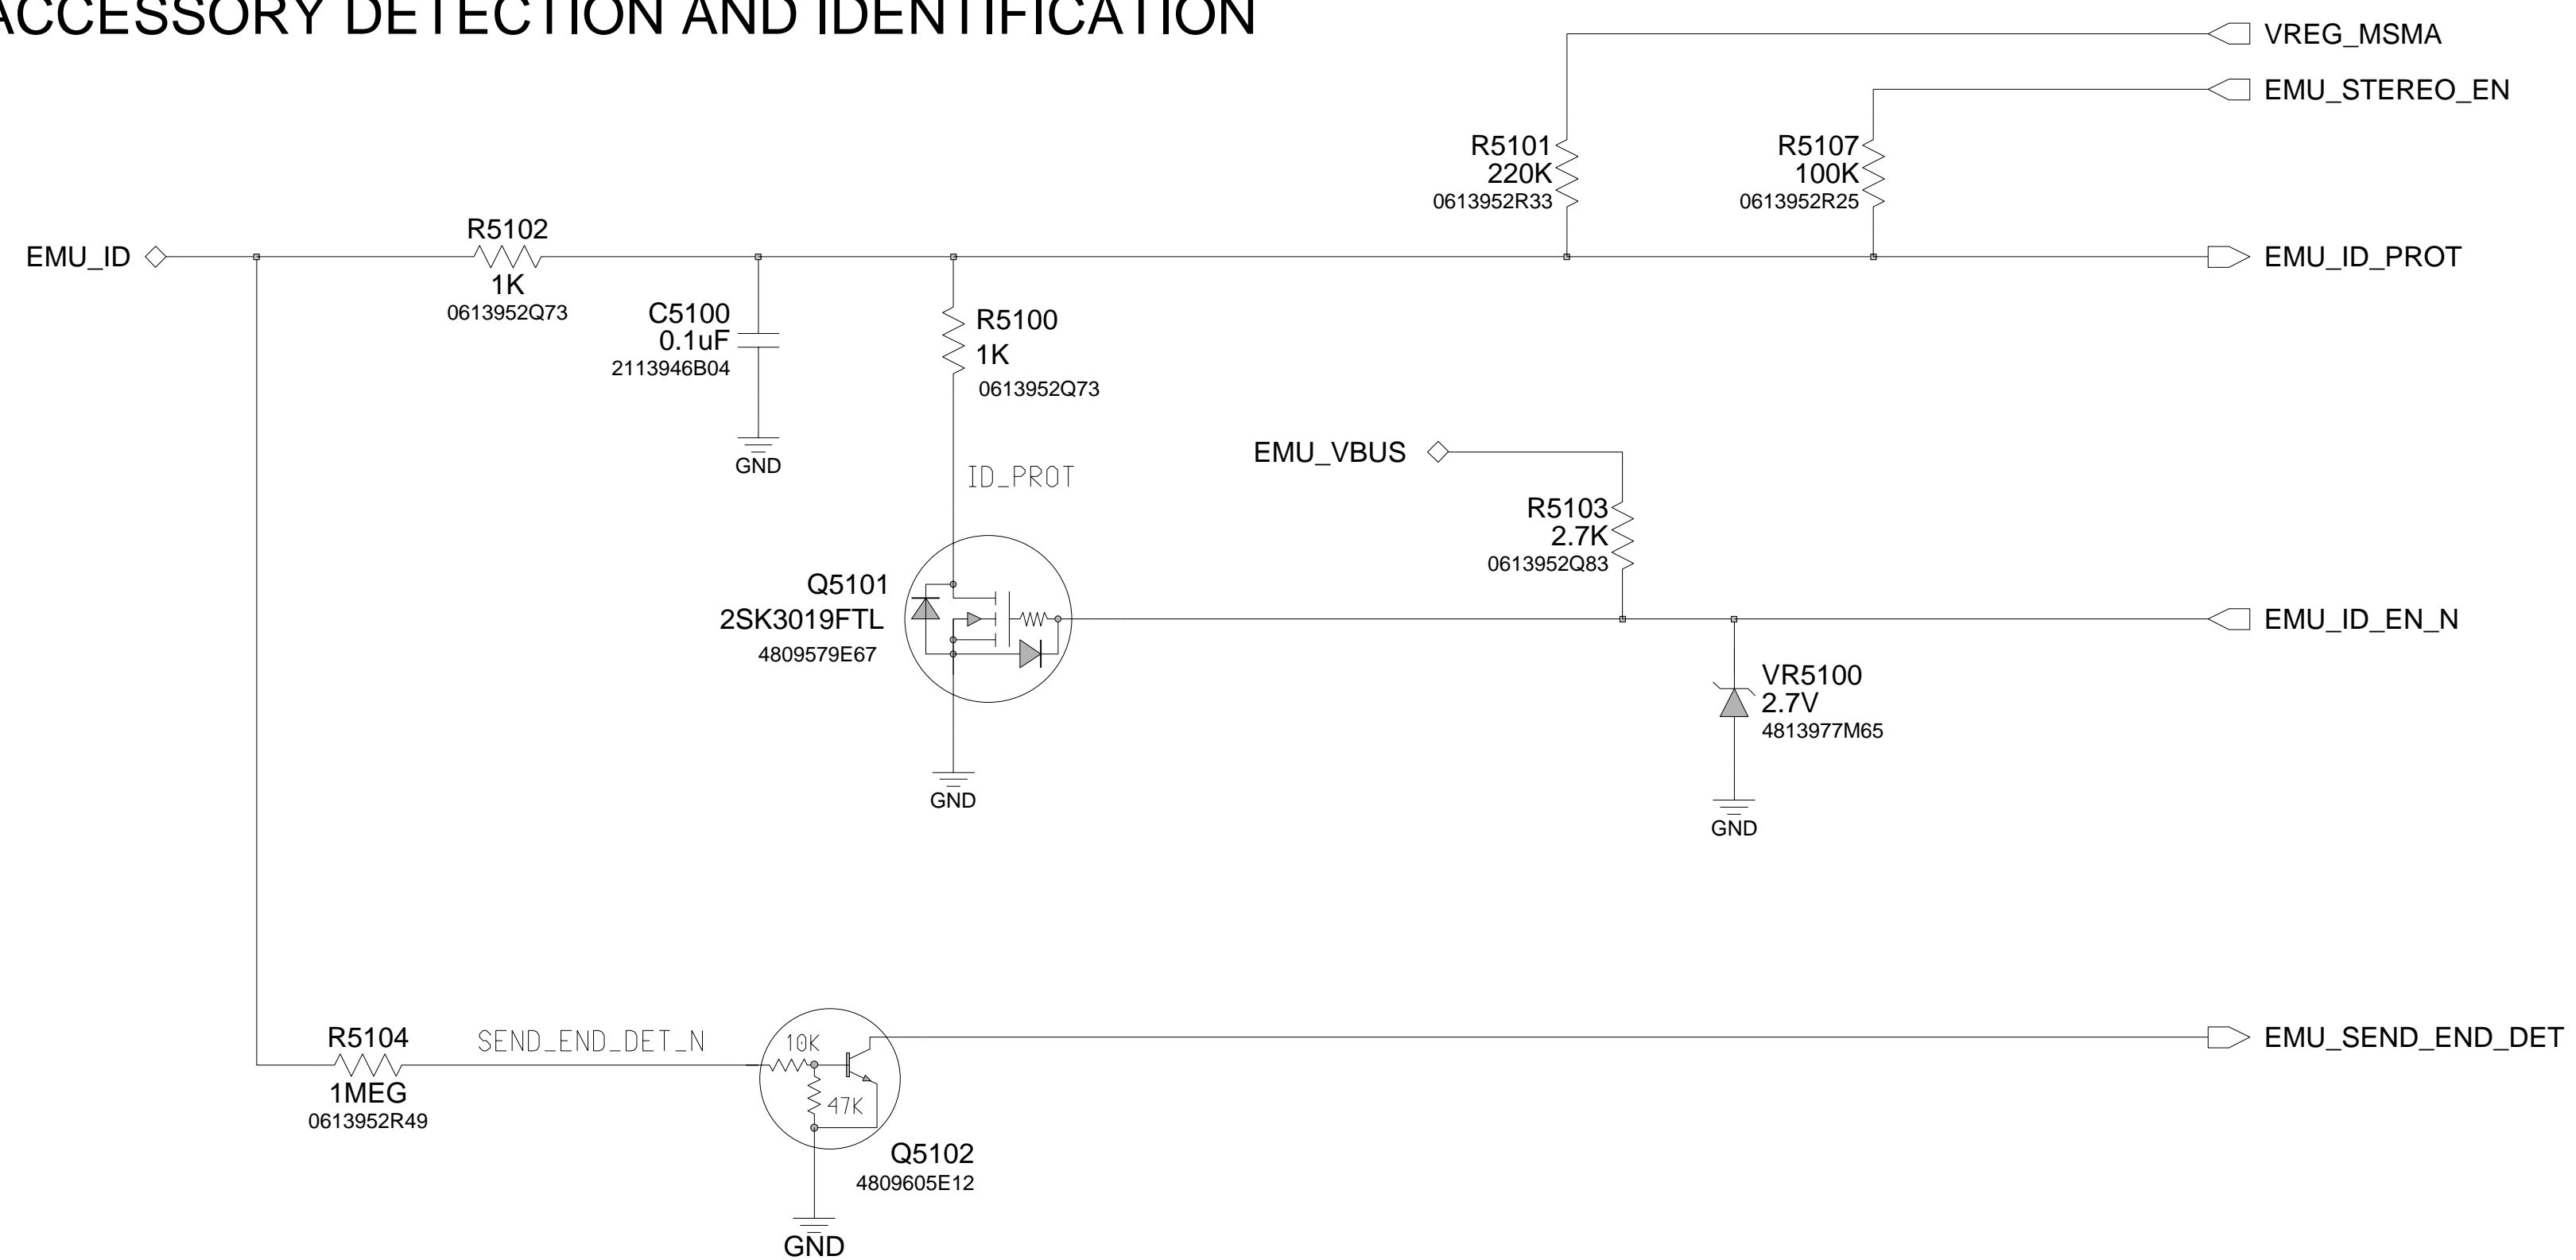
ACCESSORY DETECTION AND IDENTIFICATION

VREG_MSMA

EMU_STEREO_EN

R5101
220K
0613952R33

R5107
100K
0613952R25

EMU_ID

R5102
1K
0613952Q73

EMU_ID_PROT

C5100
0.1uF
2113946B04

GND

R5100
1K
0613952Q73

ID_PROT

EMU_VBUS

R5103
2.7K
0613952Q83

Q5101
2SK3019FTL
4809579E67

EMU_ID_EN_N

VR5100
2.7V
4813977M65

GND

GND

R5104
1MEG
0613952R49

SEND_END_DET_N

10K

47K

EMU_SEND_END_DET

Q5102
4809605E12

GND